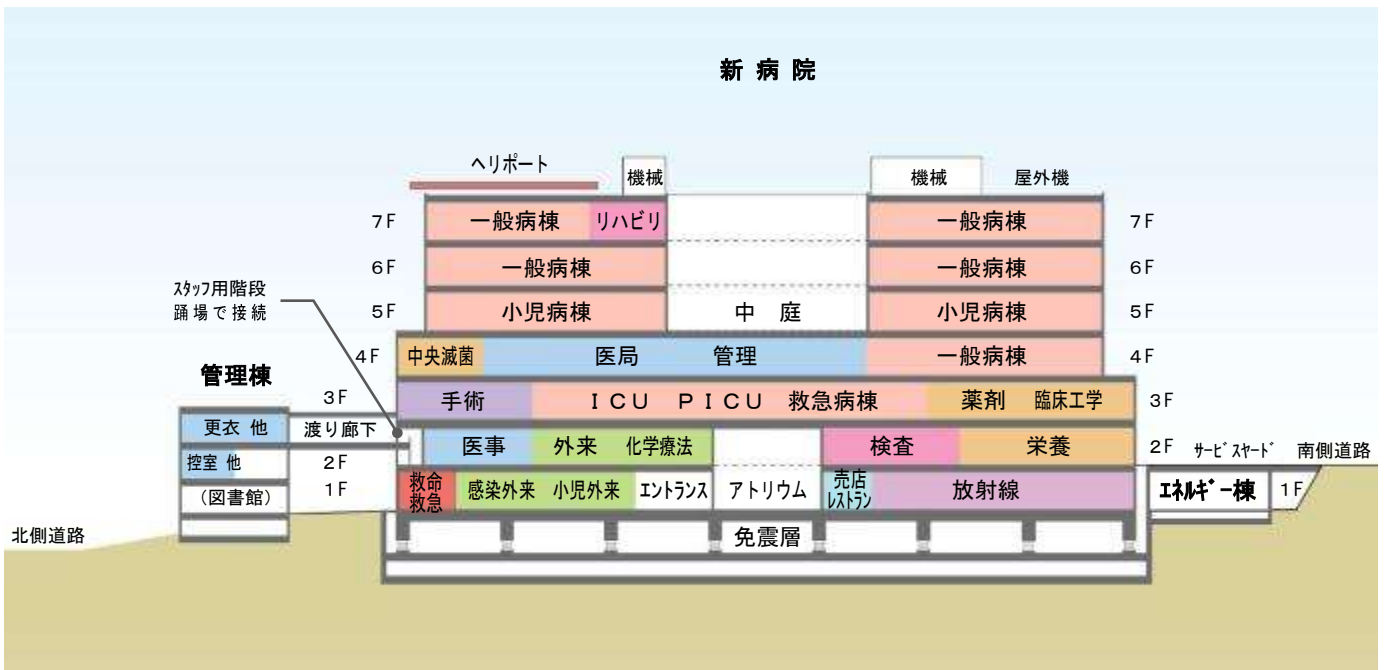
新病院

ヘリポート
機械
機械
屋外機

7F 一般病棟 リハビリ 一般病棟 7F
6F 一般病棟 一般病棟 6F
5F 小児病棟 中庭 小児病棟 5F
4F 中央滅菌 医局 管理 一般病棟 4F
3F 手術 ICU PICU 救急病棟 薬剤 臨床工学 3F
2F 医事 外来 化学療法 検査 栄養 2F
救命救急 感染外来 小児外来 エントランス アトリウム 売店レストラン 放射線
免震層

スタッフ用階段
踊場で接続

管理棟
更衣 他
渡り廊下
控室 他
2F
(図書館)
1F

北側道路

サービスヤード
南側道路
エネルギー棟
1F